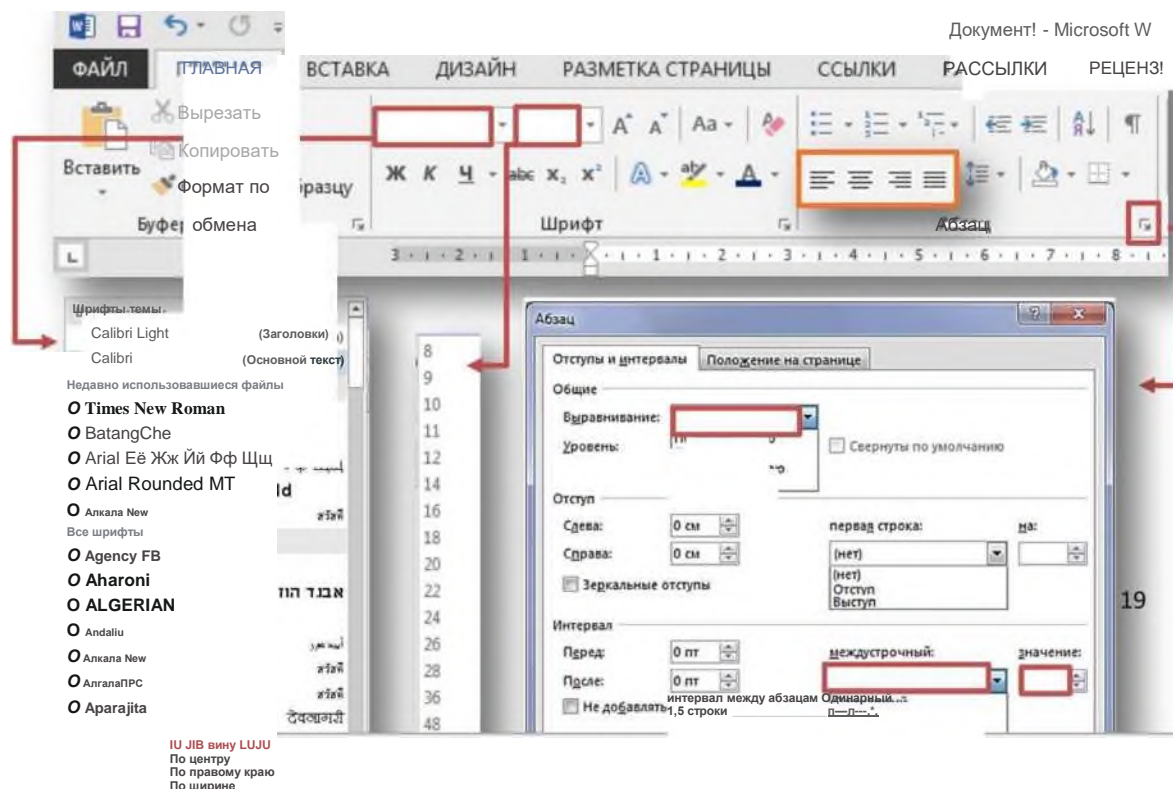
Документ! - Microsoft W

ФАЙЛ ГЛАВНАЯ ВСТАВКА ДИЗАЙН РАЗМЕТКА СТРАНИЦЫ ССЫЛКИ РАССЫЛКИ РЕЦЕНЗ!

Вырезать
Копировать
Вставить
Формат по образцу
Буфер обмена

Шрифт

Абзац

Шрифты темы
Calibri Light (Заголовки)
Calibri (Основной текст)
Недавно использовавшиеся файлы
O Times New Roman
O BatangChe
O Arial Её Жж Йй Фф Щщ
O Arial Rounded MT
O Алкала New
Все шрифты
O Agency FB
O Aharoni
O ALGERIAN
O Andaliu
O Алкала New
O АлгалаПРС
O Aparajita

IU JIB вину LUJU
По центру
По правому краю
По ширине

8
9
10
11
12
14
16
18
20
22
24
26
28
36
48

Абзац
Отступы и интервалы Положение на странице
Общие
Выравнивание:
Уровень:
Свернуты по умолчанию
Отступ
Слева: 0 см
Справа: 0 см
Зеркальные отступы
первая строка:
(нет)
(нет)
Отступ
Выступ
на:
Интервал
Перед: 0 пт
После: 0 пт
Не добавлять интервал между абзацам
междустрочный:
Одинарный
1,5 строки
значение:

19